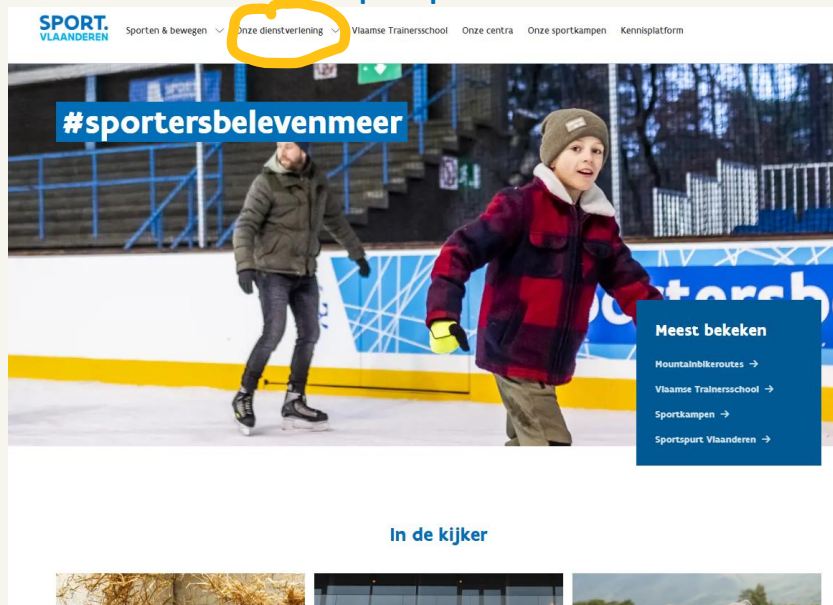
SPORT. VLAANDEREN

Sporten & bewegen Onze dienstverlening Vlaamse Trainersschool Onze centra Onze sportkampen Kennisplatform

#sportersbelevenmeer

Meest bekeken

Mountainbikeroutes →

Vlaamse Trainersschool →

Sportkampen →

Sportspurt Vlaanderen →

In de kijker